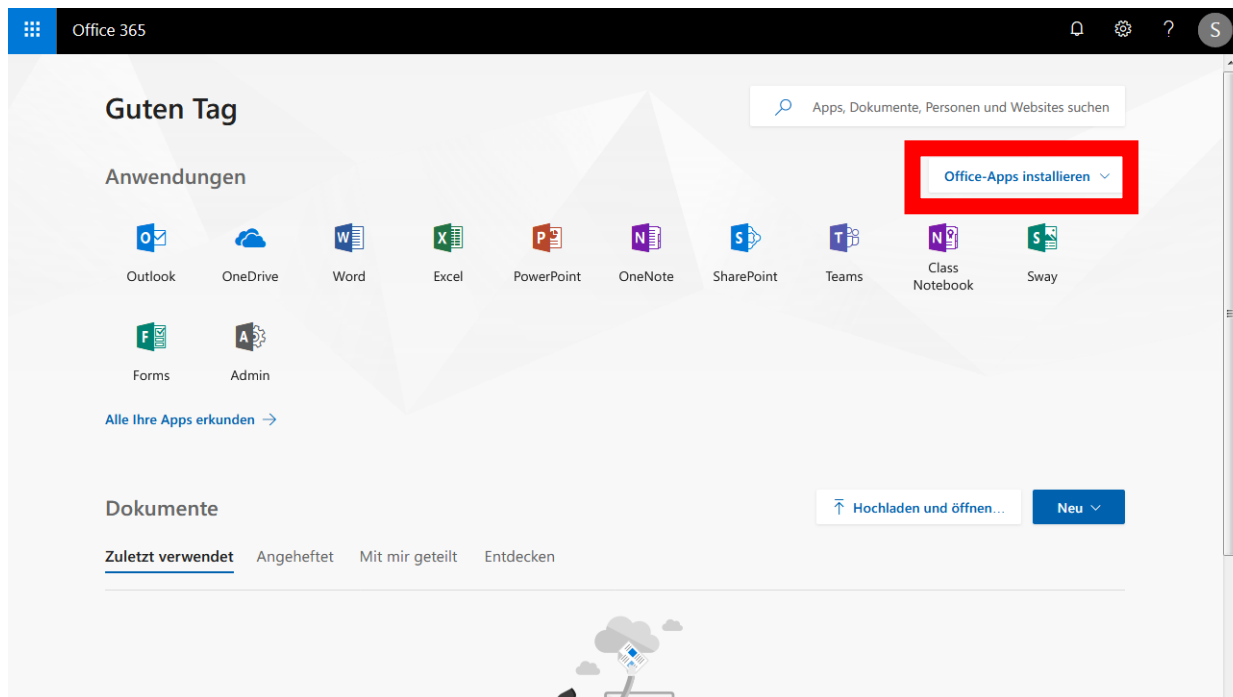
Office 365

?

S

Guten Tag

Apps, Dokumente, Personen und Websites suchen

Anwendungen

Office-Apps installieren

Outlook

OneDrive

Word

Excel

PowerPoint

OneNote

SharePoint

Teams

Class Notebook

Sway

Forms

Admin

Alle Ihre Apps erkunden →

Dokumente

Hochladen und öffnen...

Neu

Zuletzt verwendet

Angeheftet

Mit mir geteilt

Entdecken